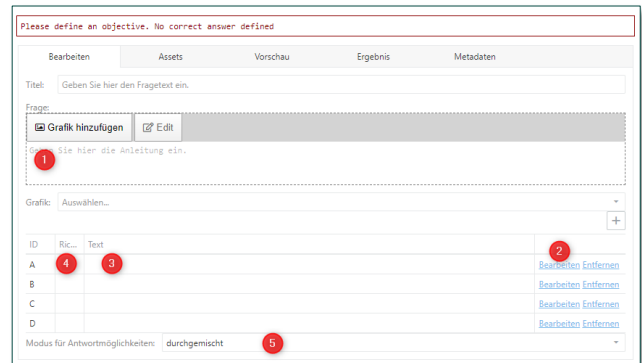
Please define an objective. No correct answer defined

Bearbeiten | Assets | Vorschau | Ergebnis | Metadaten

Titel: Geben Sie hier den Fragetext ein.

Frage:

Grafik hinzufügen | Edit

Geb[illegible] Sie hier die Anleitung ein.

1

Grafik: Auswählen...

+

| ID | Ric... | Text | 2 |
|---|---|---|---|
| A | 4 | 3 | Bearbeiten Entfernen |
| B | | | Bearbeiten Entfernen |
| C | | | Bearbeiten Entfernen |
| D | | | Bearbeiten Entfernen |

Modus für Antwortmöglichkeiten: durchgemischt 5